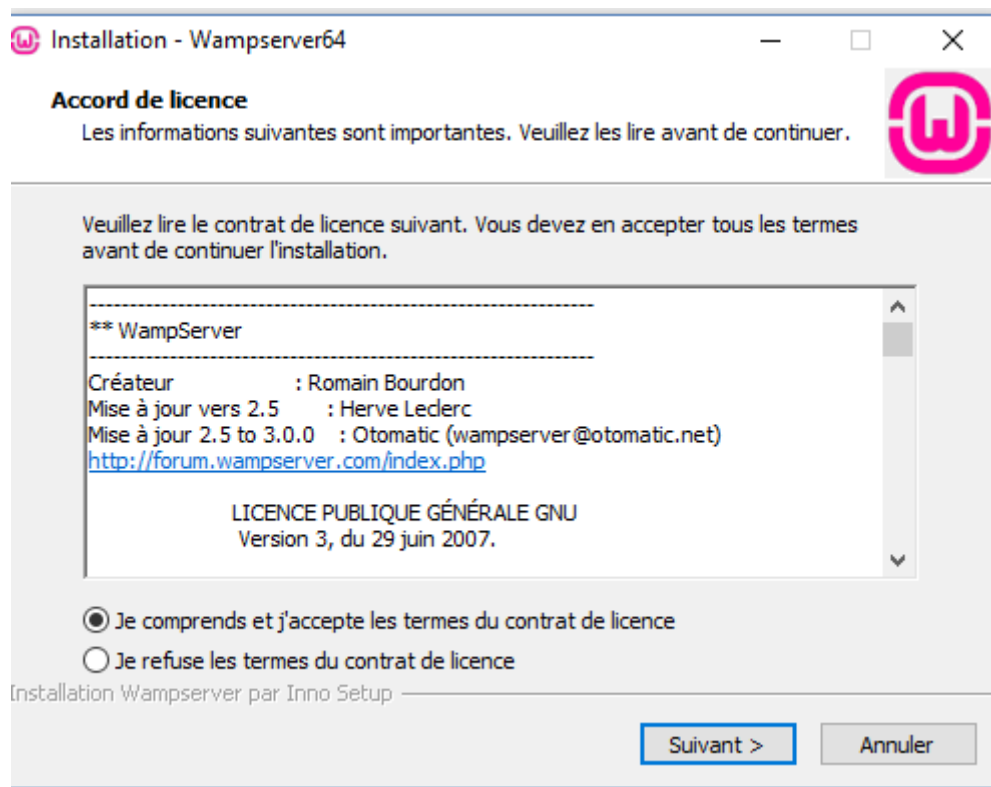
Installation - Wampserver64

Accord de licence

Les informations suivantes sont importantes. Veuillez les lire avant de continuer.

Veuillez lire le contrat de licence suivant. Vous devez en accepter tous les termes avant de continuer l'installation.

--------------------------------------------------------------
** WampServer
--------------------------------------------------------------
Créateur : Romain Bourdon
Mise à jour vers 2.5 : Herve Leclerc
Mise à jour 2.5 to 3.0.0 : Otomatic (wampserver@otomatic.net)
http://forum.wampserver.com/index.php

LICENCE PUBLIQUE GÉNÉRALE GNU
Version 3, du 29 juin 2007.

Je comprends et j'accepte les termes du contrat de licence

Je refuse les termes du contrat de licence

Installation Wampserver par Inno Setup

Suivant >

Annuler